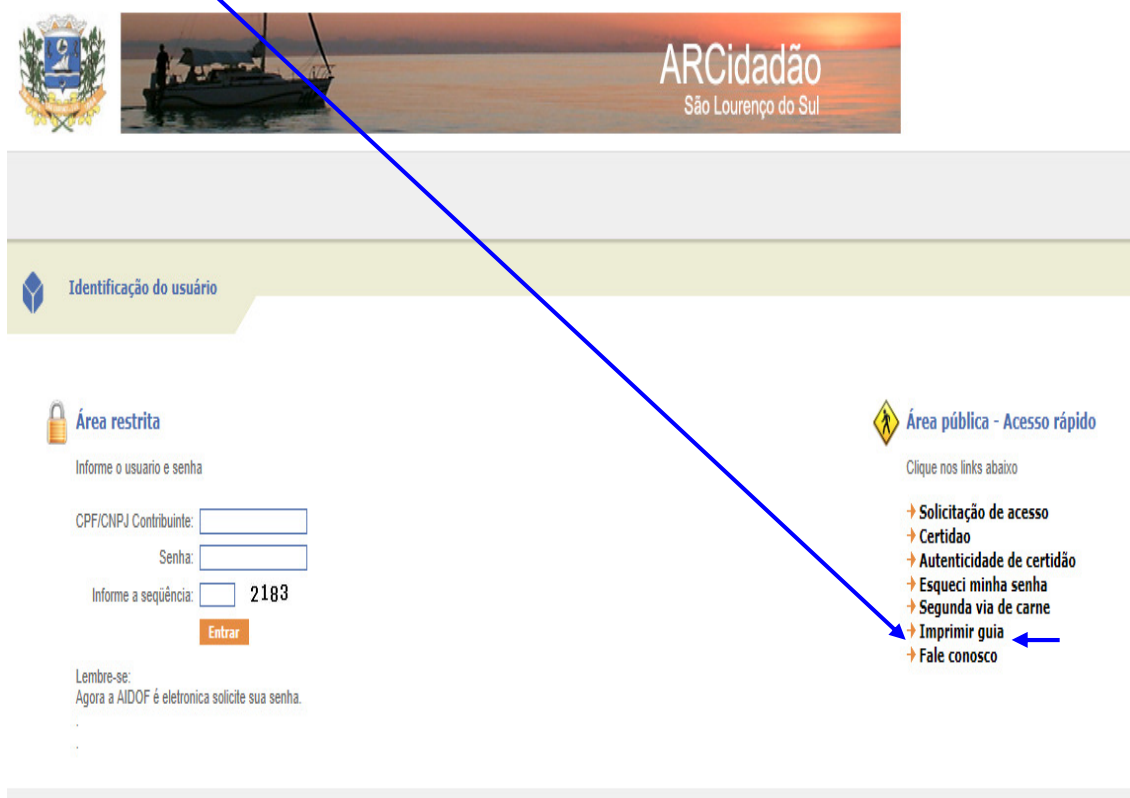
ARCidadão
São Lourenço do Sul

Identificação do usuário

Área restrita

Informe o usuario e senha

CPF/CNPJ Contribuinte:

Senha:

Informe a seqüência: 2183

Entrar

Lembre-se:
Agora a AIDOF é eletronica solicite sua senha.

Área pública - Acesso rápido

Clique nos links abaixo

Solicitação de acesso
Certidao
Autenticidade de certidão
Esqueci minha senha
Segunda via de carne
Imprimir guia
Fale conosco